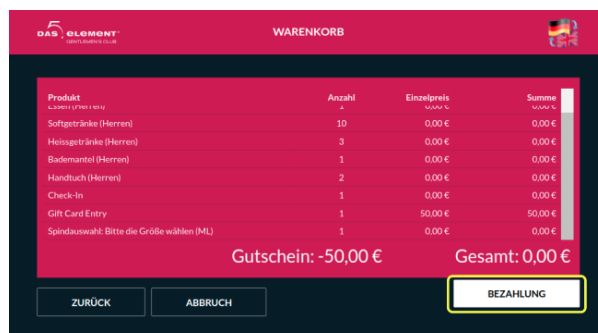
DAS 5 element
GENTLEMEN'S CLUB

WARENKORB

| Produkt | Anzahl | Einzelpreis | Summe |
|---|---|---|---|
| Essen (Herren) | 1 | 0,00 € | 0,00 € |
| Softgetränke (Herren) | 10 | 0,00 € | 0,00 € |
| Heissgetränke (Herren) | 3 | 0,00 € | 0,00 € |
| Bademantel (Herren) | 1 | 0,00 € | 0,00 € |
| Handtuch (Herren) | 2 | 0,00 € | 0,00 € |
| Check-In | 1 | 0,00 € | 0,00 € |
| Gift Card Entry | 1 | 50,00 € | 50,00 € |
| Spindauswahl: Bitte die Größe wählen (ML) | 1 | 0,00 € | 0,00 € |

Gutschein: -50,00 €

Gesamt: 0,00 €

ZURÜCK

ABBRUCH

BEZAHLUNG